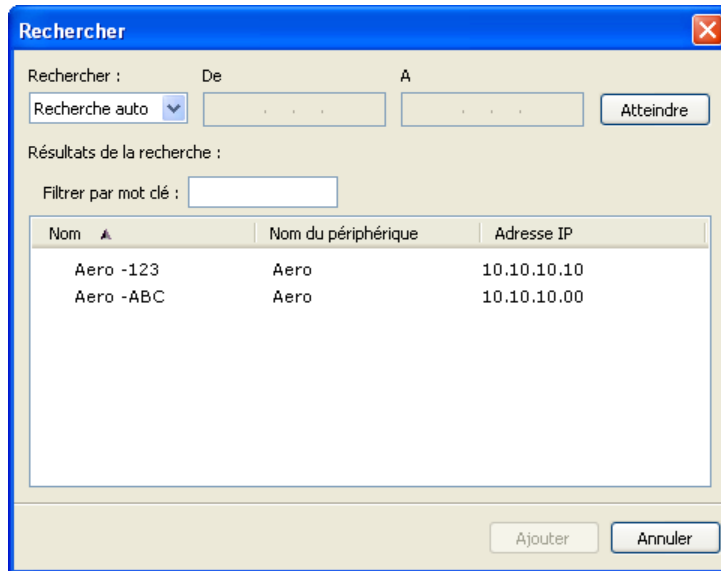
Rechercher

Rechercher :

De

A

Recherche auto

. . .

. . .

Atteindre

Résultats de la recherche :

Filtrer par mot clé :

| Nom | Nom du périphérique | Adresse IP |
|---|---|---|
| Aero -123 | Aero | 10.10.10.10 |
| Aero -ABC | Aero | 10.10.10.00 |

Ajouter

Annuler